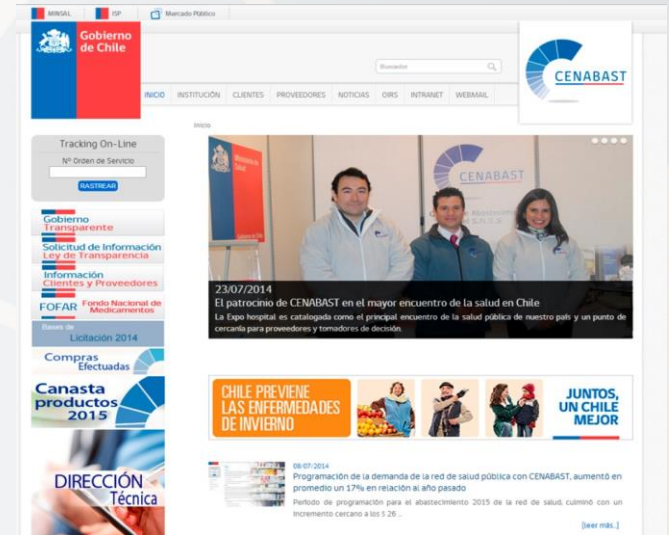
MINSAL ISP Mercado Público

Gobierno de Chile

Buscador

INICIO INSTITUCIÓN CLIENTES PROVEEDORES NOTICIAS OIRS INTRANET WEBMAIL

CENABAST

Inicio

Tracking On-Line
Nº Orden de Servicio
RASTREAR

Gobierno Transparente

Solicitud de Información Ley de Transparencia

Información Clientes y Proveedores

FOFAR Fondo Nacional de Medicamentos

Bases de Licitación 2014

Compras Efectuadas

Canasta productos 2015

DIRECCIÓN Técnica

CENABAST

23/07/2014
El patrocinio de CENABAST en el mayor encuentro de la salud en Chile
La Expo hospital es catalogada como el principal encuentro de la salud pública de nuestro país y un punto de cercanía para proveedores y tomadores de decisión.

CHILE PREVIENE LAS ENFERMEDADES DE INVIERNO

JUNTOS, UN CHILE MEJOR

08/07/2014
Programación de la demanda de la red de salud pública con CENABAST, aumentó en promedio un 17% en relación al año pasado
Período de programación para el abastecimiento 2015 de la red de salud, culminó con un incremento cercano a los $ 26 ...
[leer más..]